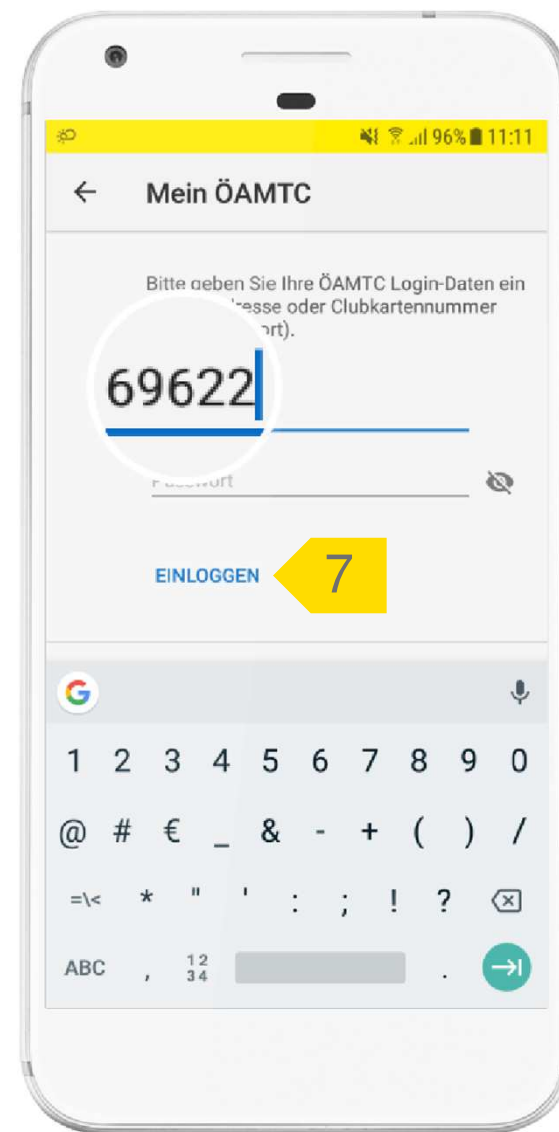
96% 11:11

←

Mein ÖAMTC

Bitte geben Sie Ihre ÖAMTC Login-Daten ein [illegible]resse oder Clubkartennummer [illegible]ort).

69622

Passwort

EINLOGGEN

7

G

1 2 3 4 5 6 7 8 9 0

@ # € _ & - + ( ) /

=\< * " ' : ; ! ?

ABC , 12 34 .